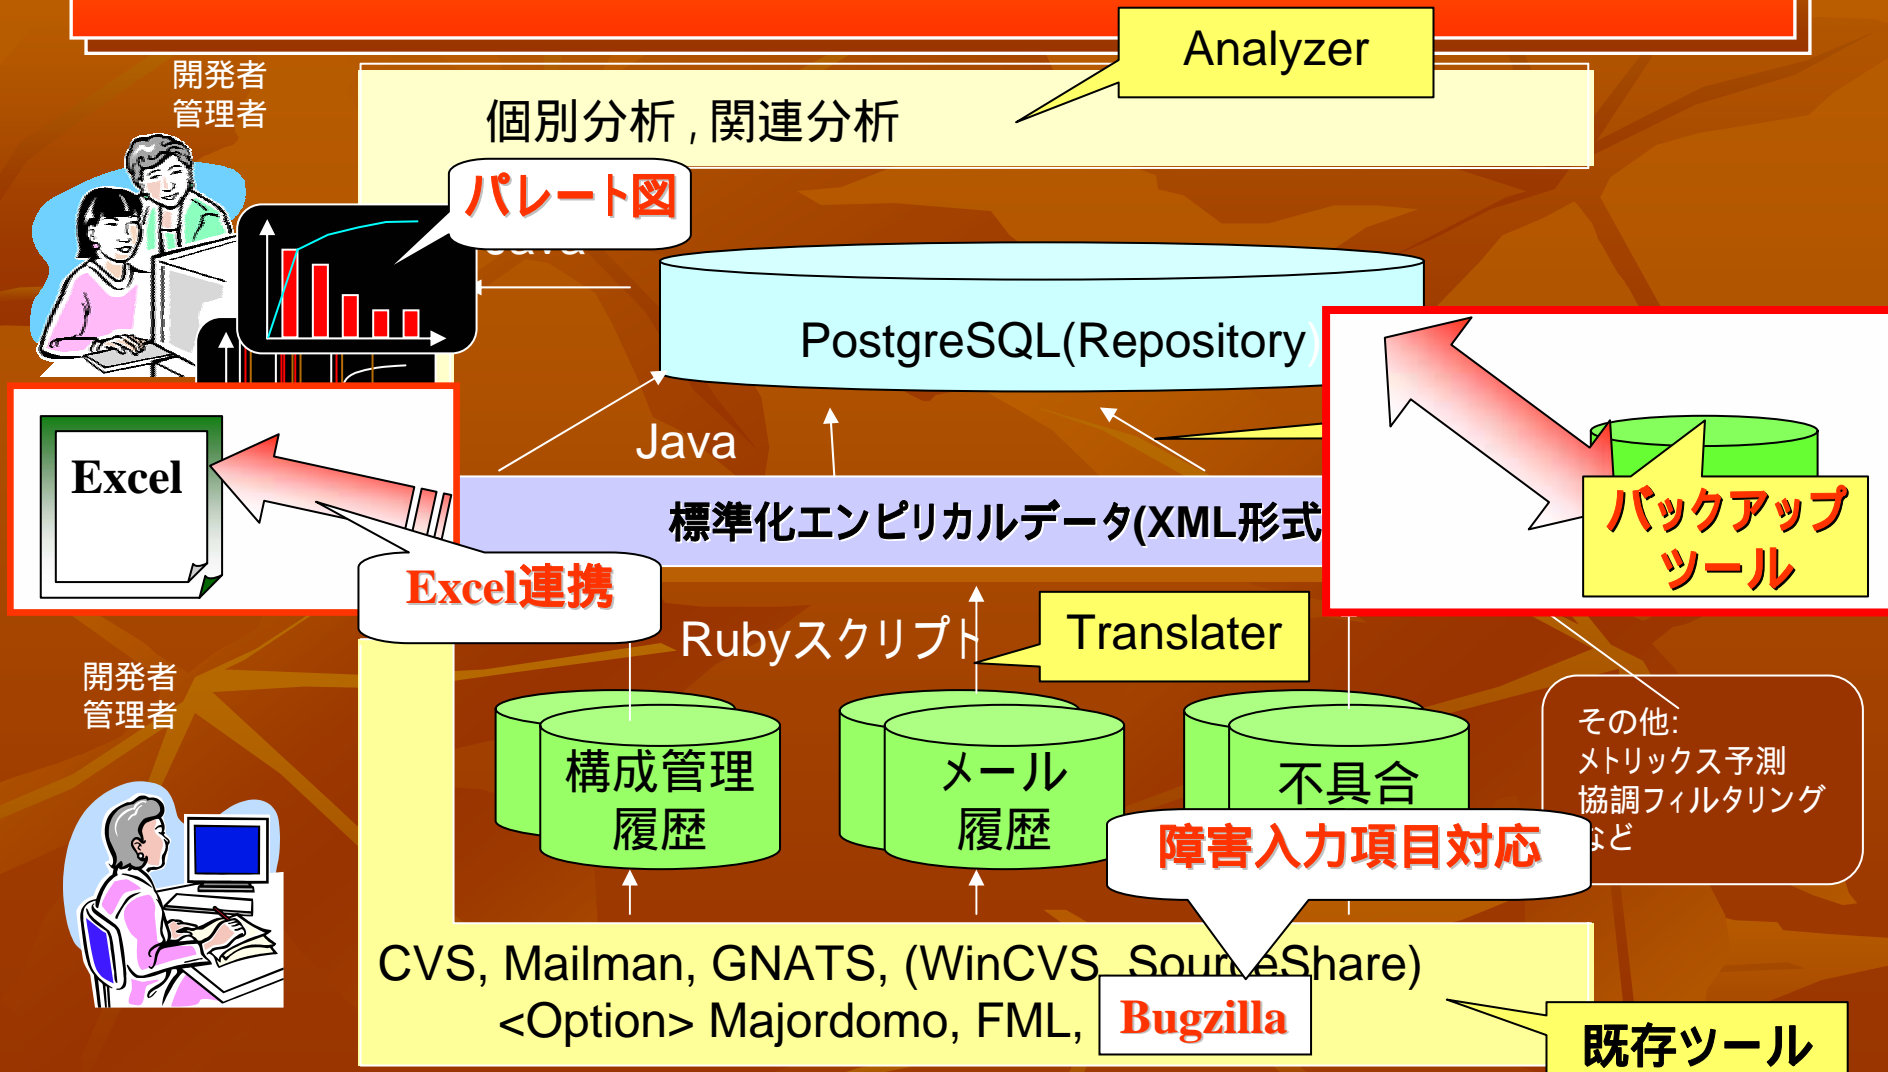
開発者
管理者

Analyzer

個別分析 , 関連分析

パレート図

Java

PostgreSQL(Repository

Excel

Java

標準化エンピリカルデータ(XML形式

バックアップツール

Excel連携

Rubyスクリプト

Translater

開発者
管理者

その他:
メトリックス予測
協調フィルタリング
など

構成管理履歴

メール履歴

不具合

障害入力項目対応

CVS, Mailman, GNATS, (WinCVS, Sour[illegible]eShare)
<Option> Majordomo, FML,

Bugzilla

既存ツール